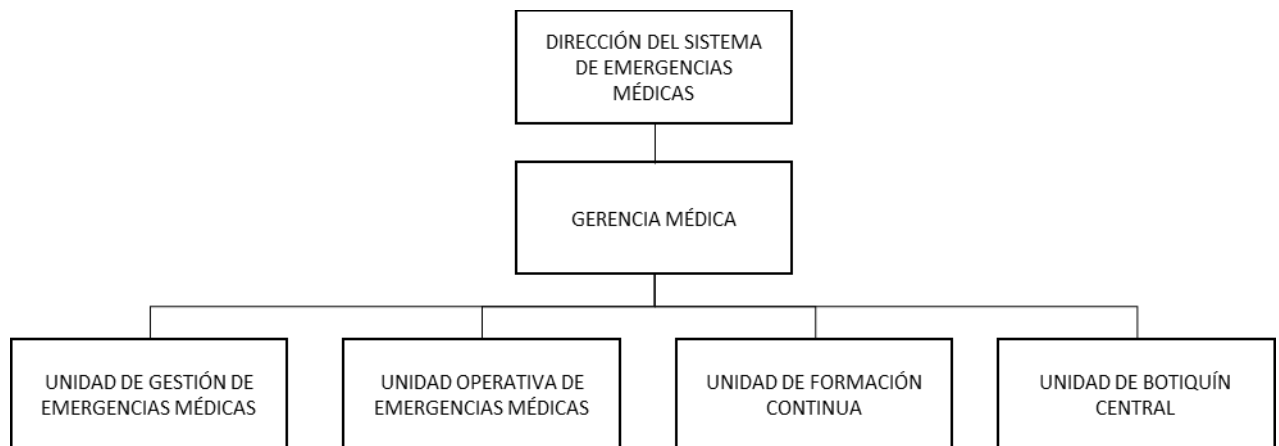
DIRECCIÓN DEL SISTEMA DE EMERGENCIAS MÉDICAS

GERENCIA MÉDICA

UNIDAD DE GESTIÓN DE EMERGENCIAS MÉDICAS

UNIDAD OPERATIVA DE EMERGENCIAS MÉDICAS

UNIDAD DE FORMACIÓN CONTINUA

UNIDAD DE BOTIQUÍN CENTRAL